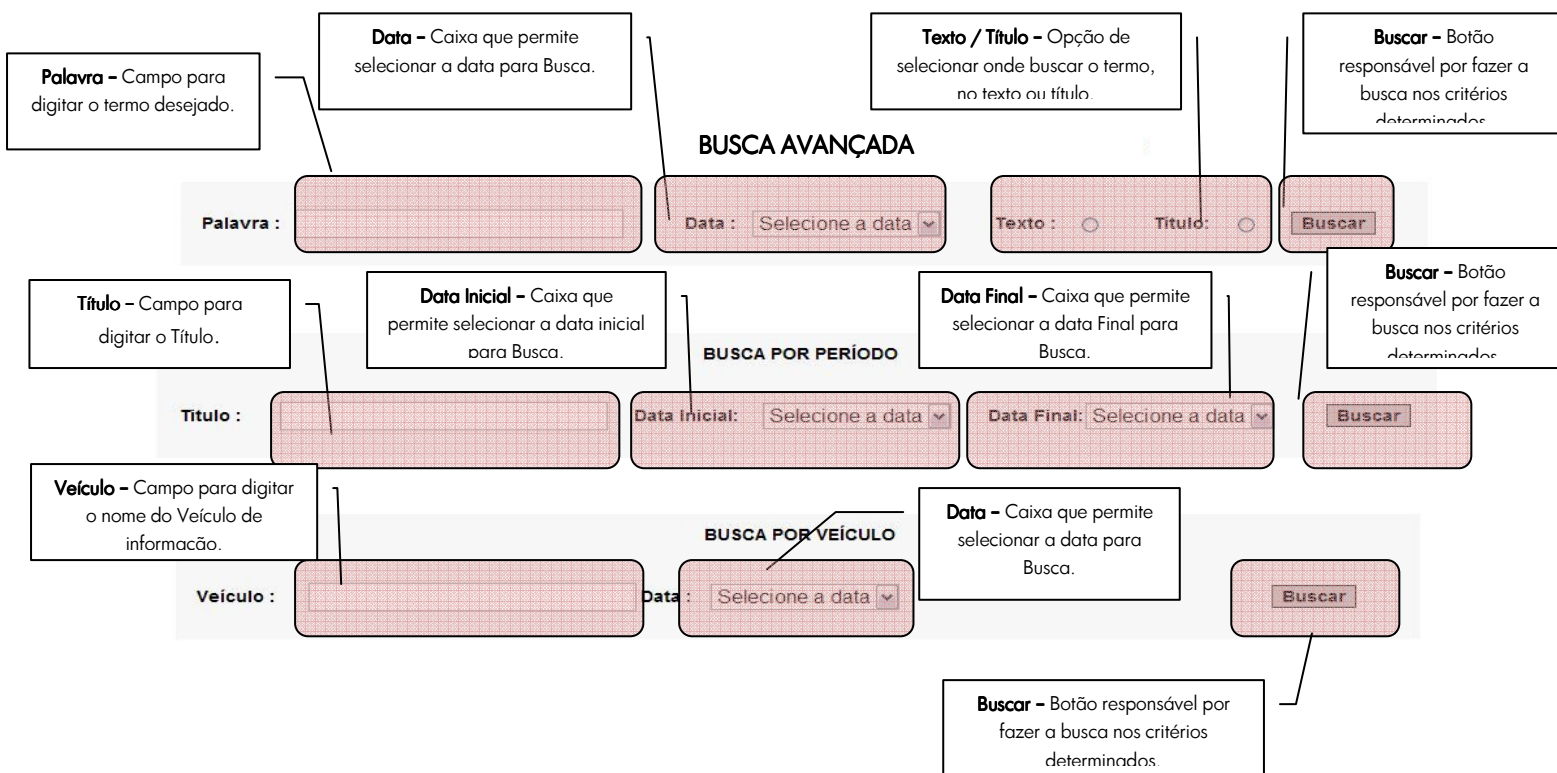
Palavra – Campo para digitar o termo desejado.

Data – Caixa que permite selecionar a data para Busca.

Texto / Título – Opção de selecionar onde buscar o termo, no texto ou título.

Buscar – Botão responsável por fazer a busca nos critérios determinados.

BUSCA AVANÇADA

Palavra :

Data : Selecione a data

Texto :

Título:

Buscar

Título – Campo para digitar o Título.

Data Inicial – Caixa que permite selecionar a data inicial para Busca.

BUSCA POR PERÍODO

Data Final – Caixa que permite selecionar a data Final para Busca.

Buscar – Botão responsável por fazer a busca nos critérios determinados.

Título :

Data Inicial: Selecione a data

Data Final: Selecione a data

Buscar

Veículo – Campo para digitar o nome do Veículo de informação.

BUSCA POR VEÍCULO

Data – Caixa que permite selecionar a data para Busca.

Veículo :

Data : Selecione a data

Buscar

Buscar – Botão responsável por fazer a busca nos critérios determinados.